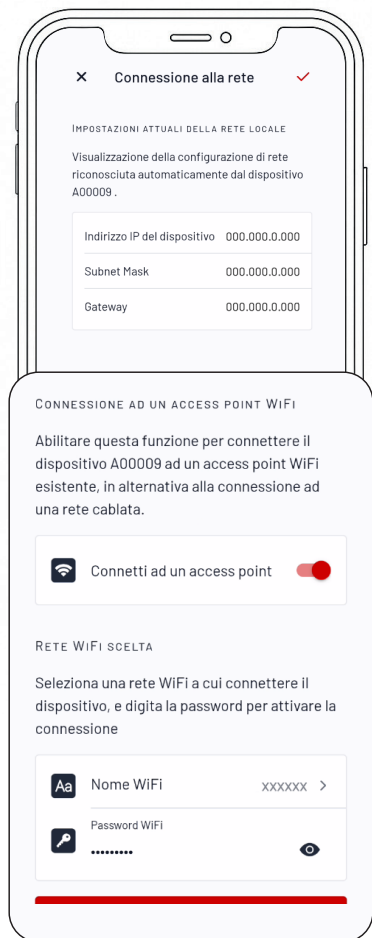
Connessione alla rete

IMPOSTAZIONI ATTUALI DELLA RETE LOCALE

Visualizzazione della configurazione di rete riconosciuta automaticamente dal dispositivo A00009 .

| Indirizzo IP del dispositivo | 000.000.0.000 |
|---|---|
| Subnet Mask | 000.000.0.000 |
| Gateway | 000.000.0.000 |

CONNESSIONE AD UN ACCESS POINT WIFI

Abilitare questa funzione per connettere il dispositivo A00009 ad un access point WiFi esistente, in alternativa alla connessione ad una rete cablata.

Connetti ad un access point

RETE WIFI SCELTA

Seleziona una rete WiFi a cui connettere il dispositivo, e digita la password per attivare la connessione

Aa Nome WiFi xxxxxx >

Password WiFi
•••••••••